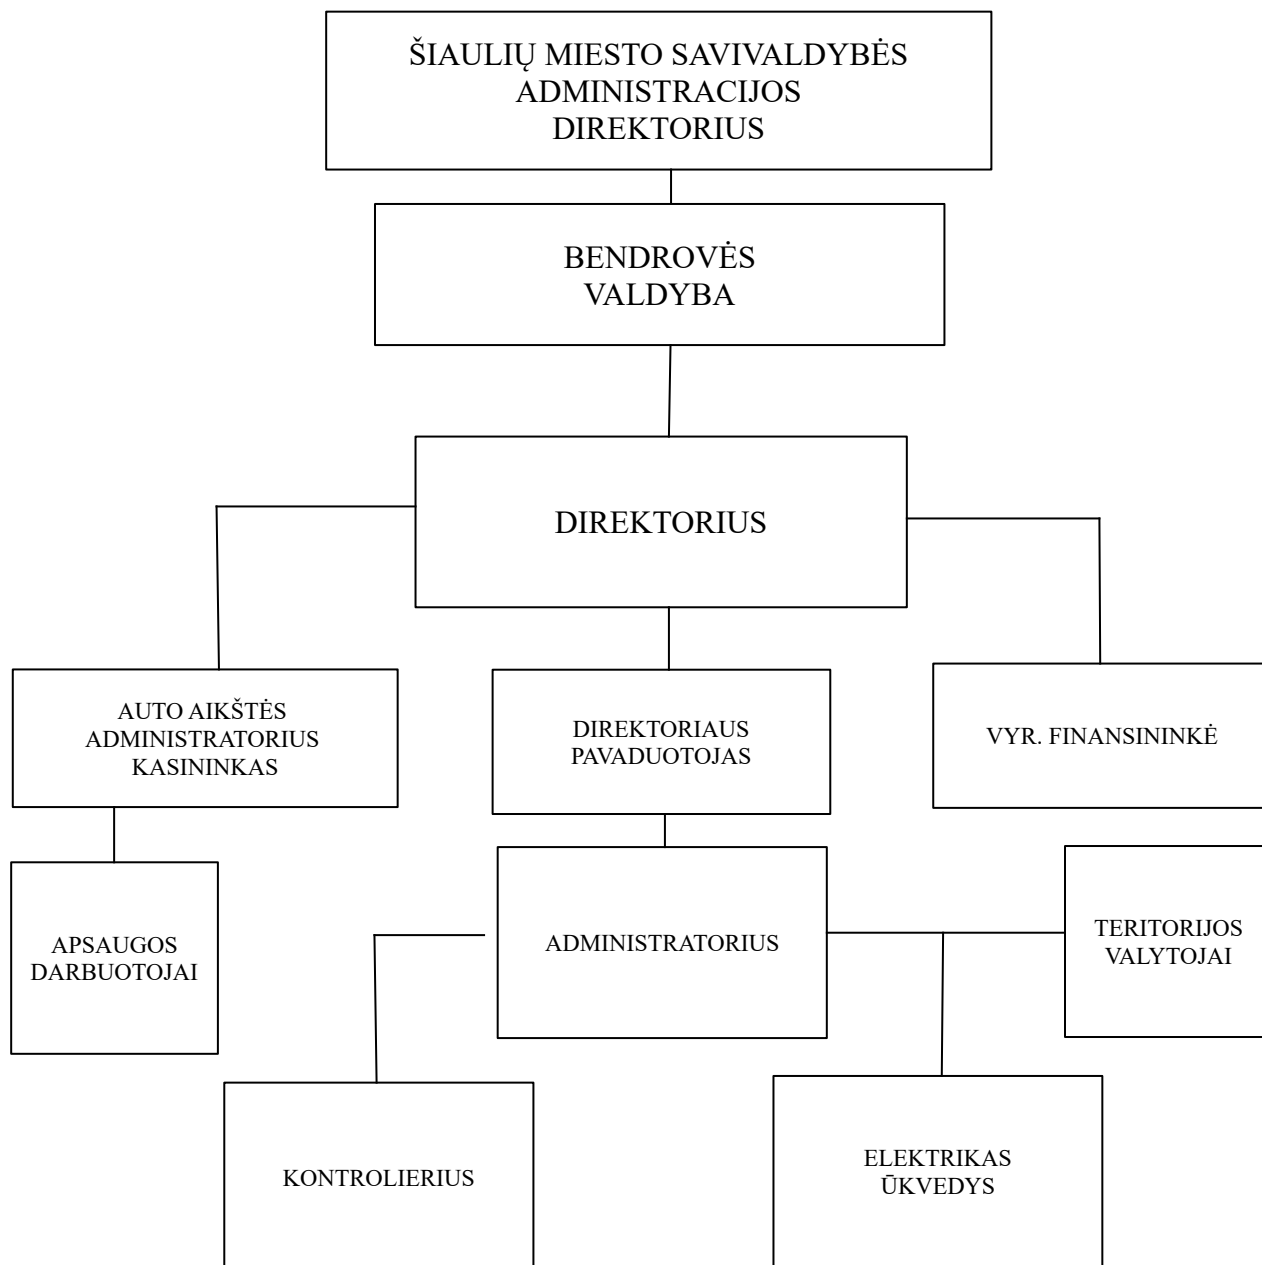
ŠIAULIŲ MIESTO SAVIVALDYBĖS ADMINISTRACIJOS DIREKTORIUS

BENDROVĖS VALDYBA

DIREKTORIUS

AUTO AIKŠTĖS ADMINISTRATORIUS KASININKAS

DIREKTORIAUS PAVADUOTOJAS

VYR. FINANSININKĖ

APSAUGOS DARBUOTOJAI

ADMINISTRATORIUS

TERITORIJOS VALYTOJAI

KONTROLIERIUS

ELEKTRIKAS ŪKVEDYS